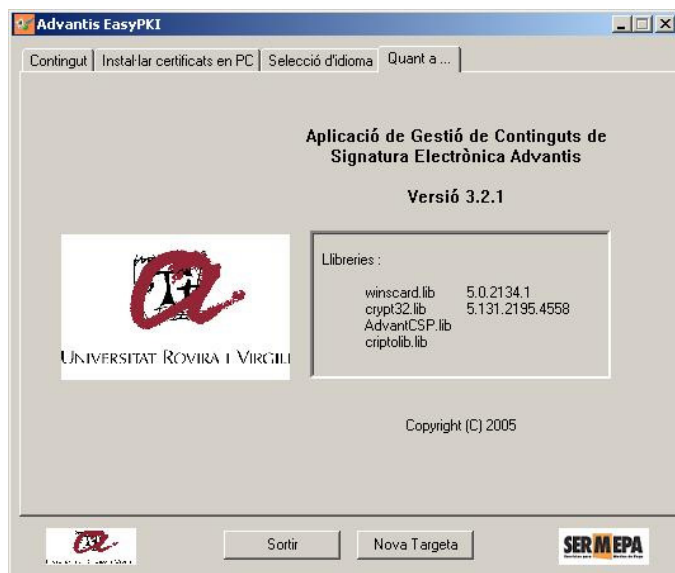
Advantis EasyPKI

Contingut | Instal·lar certificats en PC | Selecció d'idioma | Quant a ...

Aplicació de Gestió de Continguts de Signatura Electrònica Advantis

Versió 3.2.1

UNIVERSITAT ROVIRA I VIRGILI

Llibreries :

| | |
|---|---|
| winscard.lib | 5.0.2134.1 |
| crypt32.lib | 5.131.2195.4558 |
| AdvantCSP.lib | |
| criptolib.lib | |

Copyright (C) 2005

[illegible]

Sortir

Nova Targeta

SERMEPA

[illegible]